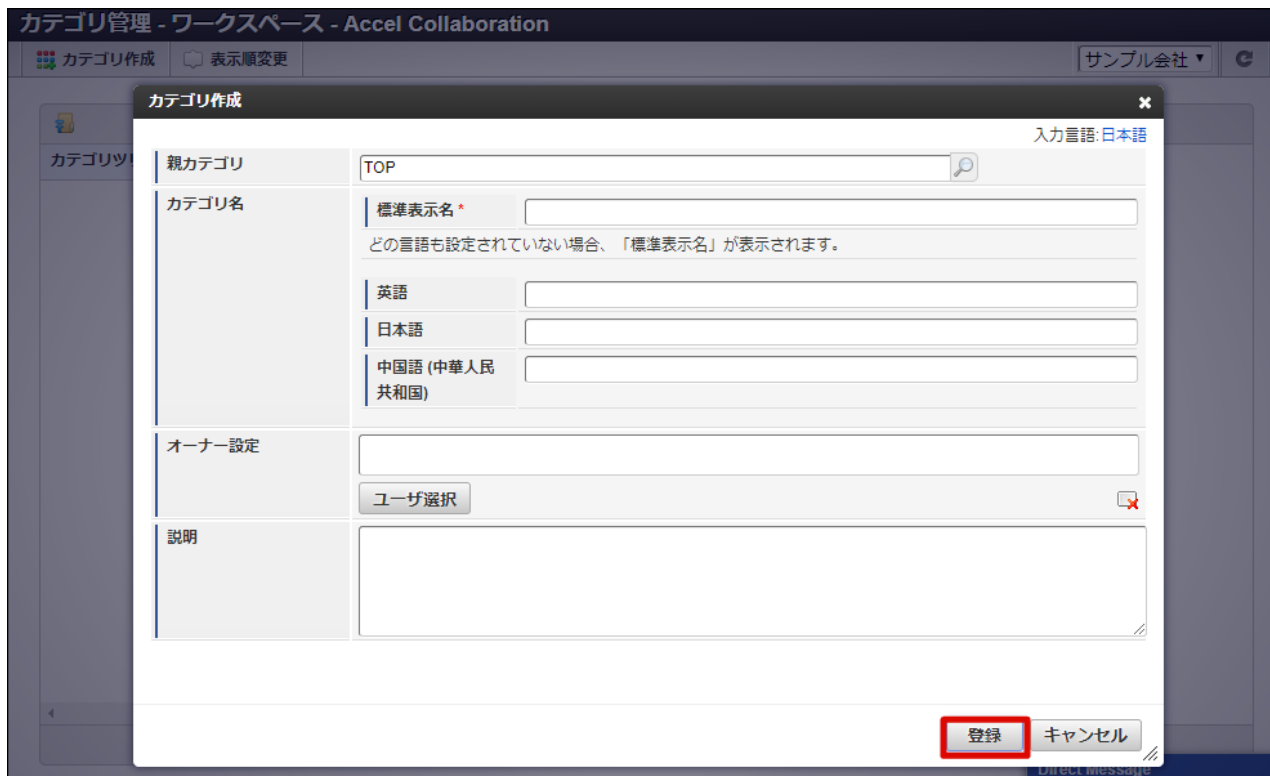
カテゴリ管理 - ワークスペース - Accel Collaboration

カテゴリ作成　表示順変更

サンプル会社 ▼

カテゴリツ

カテゴリ作成

入力言語: 日本語

親カテゴリ
TOP

カテゴリ名
標準表示名 *
どの言語も設定されていない場合、「標準表示名」が表示されます。
英語
日本語
中国語 (中華人民共和国)

オーナー設定
ユーザ選択

説明

登録　キャンセル

Direct Message